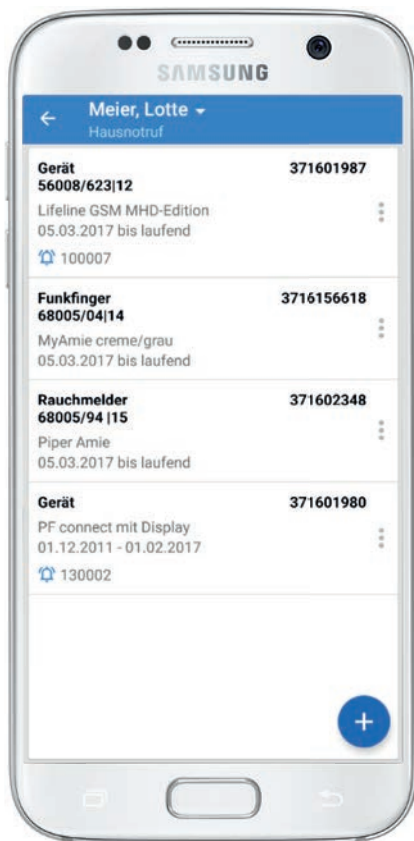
SAMSUNG

Meier, Lotte
Hausnotruf

Gerät
56008/623|12
371601987
Lifeline GSM MHD-Edition
05.03.2017 bis laufend
100007

Funkfinger
68005/04|14
3716156618
MyAmie creme/grau
05.03.2017 bis laufend

Rauchmelder
68005/94 |15
371602348
Piper Amie
05.03.2017 bis laufend

Gerät
371601980
PF connect mit Display
01.12.2011 - 01.02.2017
130002

+